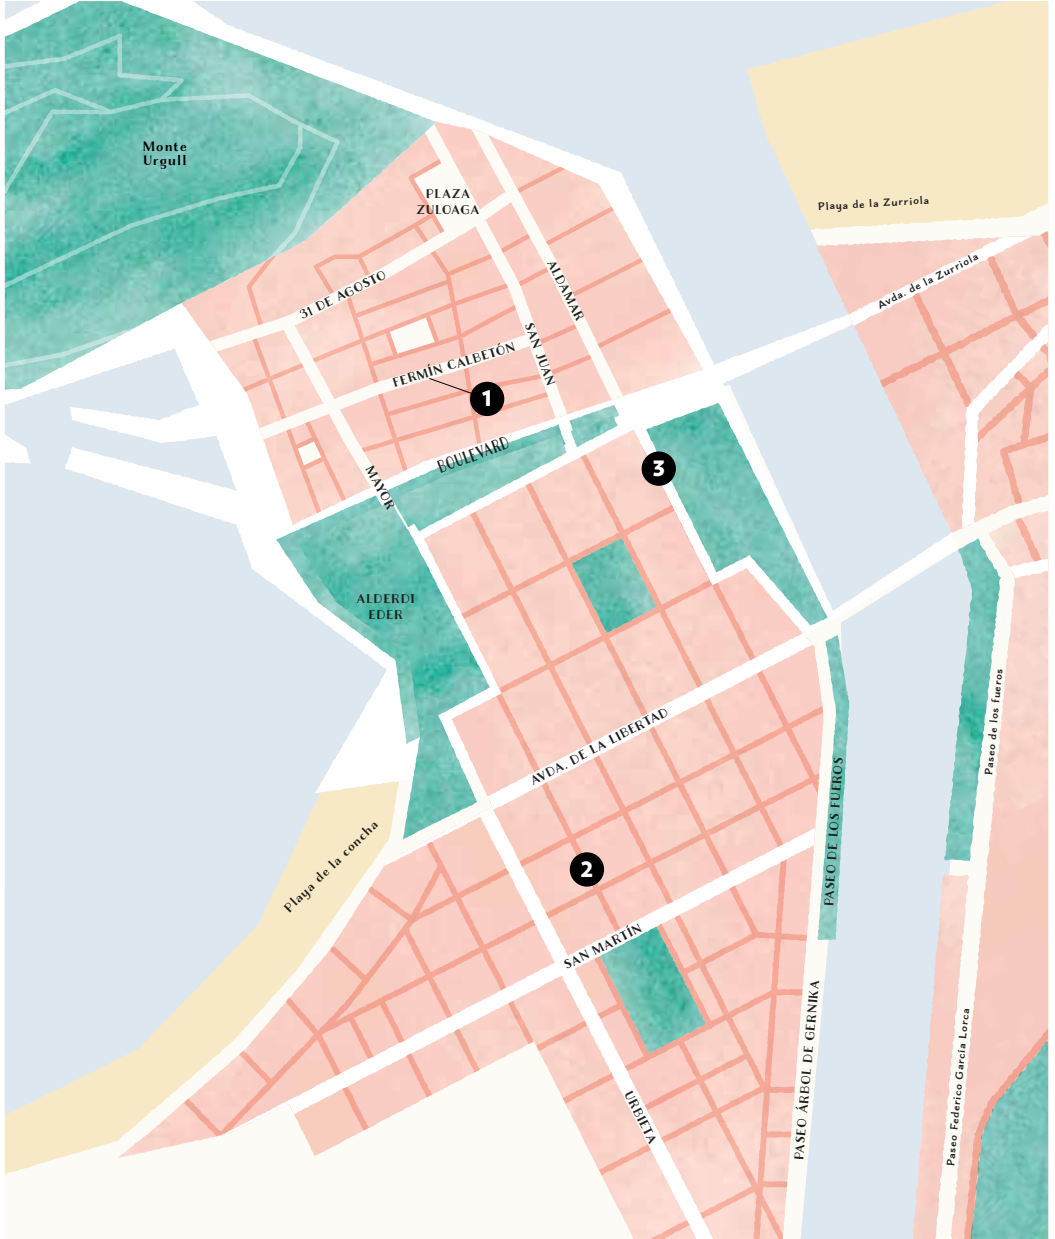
Monte Urgull

PLAZA ZULOAGA

Playa de la Zurriola

Avda. de la Zurriola

31 DE AGOSTO

ALDAMAR

SAN JUAN

FERMÍN CALBETÓN

1

BOULEVARD

3

MAYOR

ALDERDI EDER

AVDA. DE LA LIBERTAD

Paseo de los fueros

PASEO DE LOS FUEROS

Playa de la concha

2

SAN MARTÍN

PASEO ÁRBOL DE GERNIKA

URBIETA

Paseo Federico García Lorca